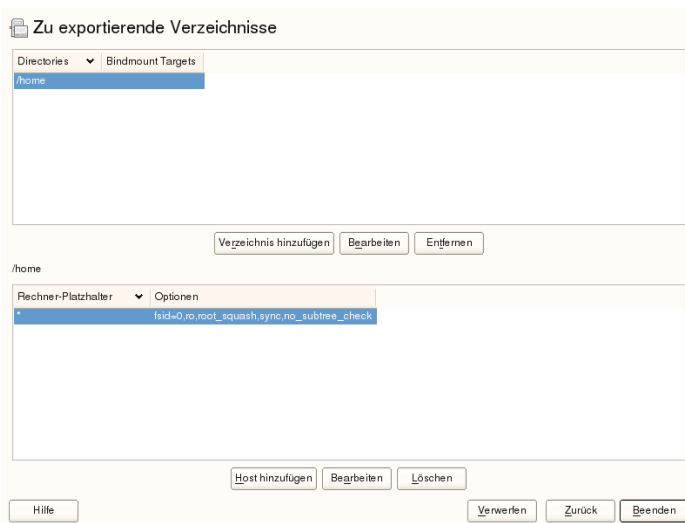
Zu exportierende Verzeichnisse

| Directories | Bindmount Targets |
|---|---|
| /home | |

Verzeichnis hinzufügen | Bearbeiten | Entfernen

/home

| Rechner-Platzhalter | Optionen |
|---|---|
| * | fsid=0,ro,root_squash,sync,no_subtree_check |

Host hinzufügen | Bearbeiten | Löschen

Hilfe | Verwerfen | Zurück | Beenden